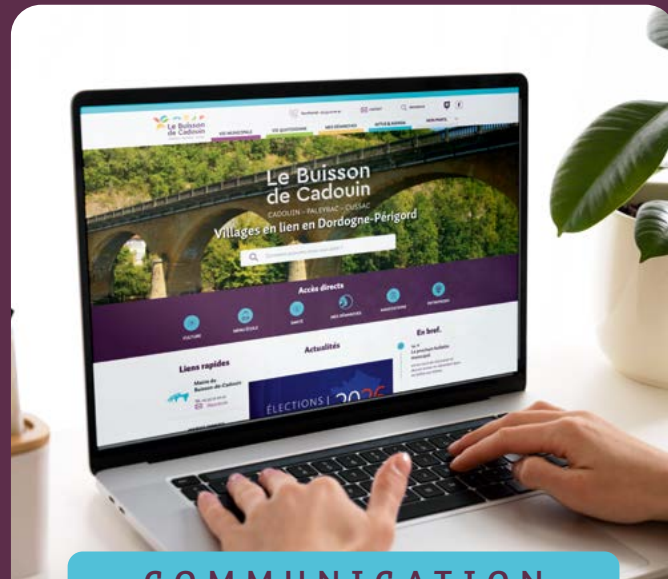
Le Buisson de Cadouin

VIE MUNICIPALE
VIE QUOTIDIENNE
MES DÉMARCHES
ACTUS & AGENDA

Le Buisson de Cadouin
CADOUIN – PALEYRAC – CUSSAC
Villages en lien en Dordogne-Périgord

Accès directs
FACTURE
MENU ÉCOLE
DANCE
MES DÉMARCHES
ASSOCIATIONS
INTERPHONE

Liens rapides
Mairie du Buisson-de-Cadouin

Actualités
ÉLECTIONS | 2026

En bref.

COMMUNICATION